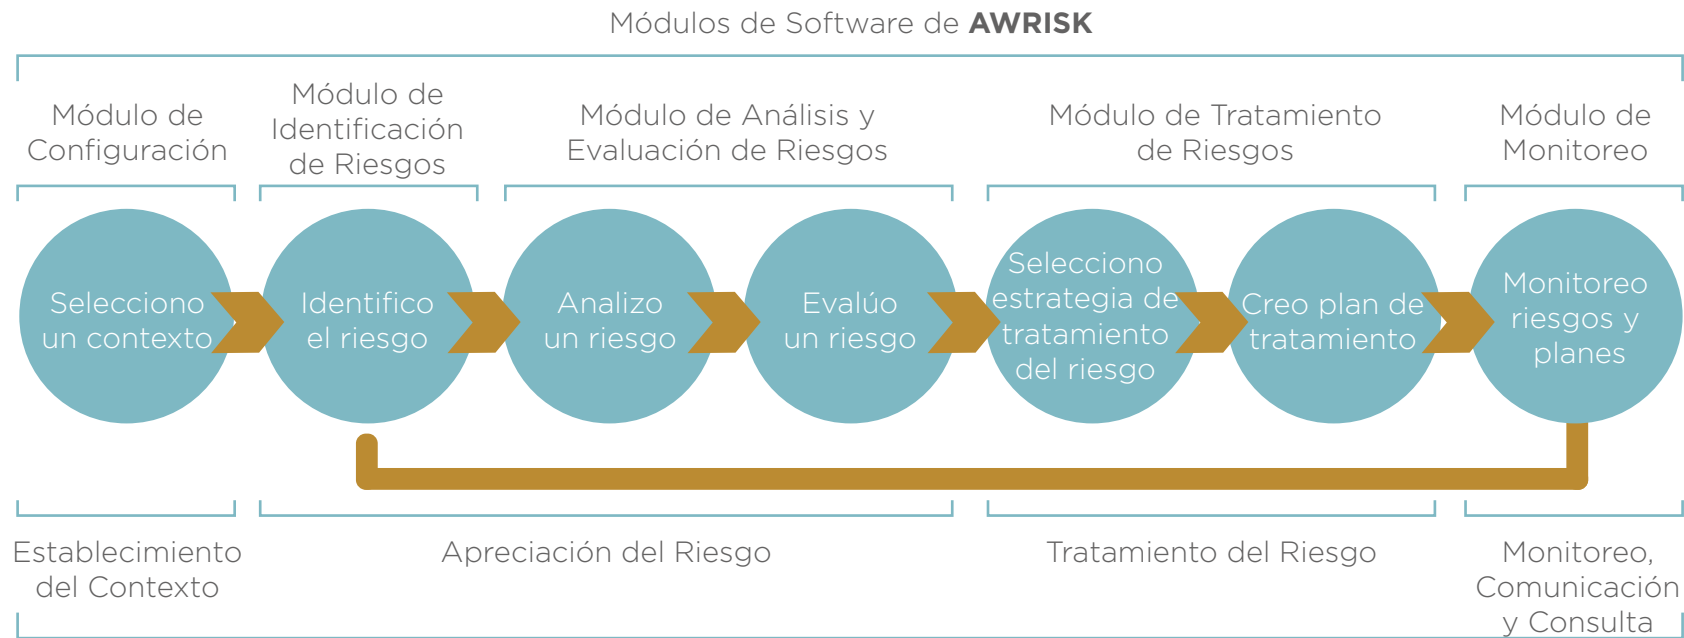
Módulos de Software de **AWRISK**

Módulo de Configuración

Módulo de Identificación de Riesgos

Módulo de Análisis y Evaluación de Riesgos

Módulo de Tratamiento de Riesgos

Módulo de Monitoreo

Selecciono un contexto

Identifico el riesgo

Analizo un riesgo

Evalúo un riesgo

Selecciono estrategia de tratamiento del riesgo

Creo plan de tratamiento

Monitoreo riesgos y planes

Establecimiento del Contexto

Apreciación del Riesgo

Tratamiento del Riesgo

Monitoreo, Comunicación y Consulta